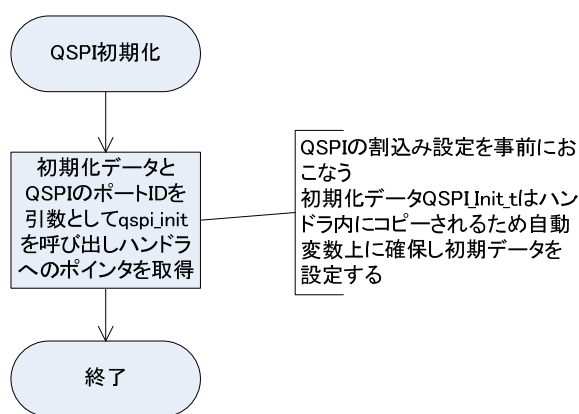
QSPI初期化

初期化データとQSPIのポートIDを引数としてqspi_initを呼び出しハンドラへのポインタを取得

QSPIの割込み設定を事前におこなう
初期化データQSPI_Init_tはハンドラ内にコピーされるため自動変数上に確保し初期データを設定する

終了